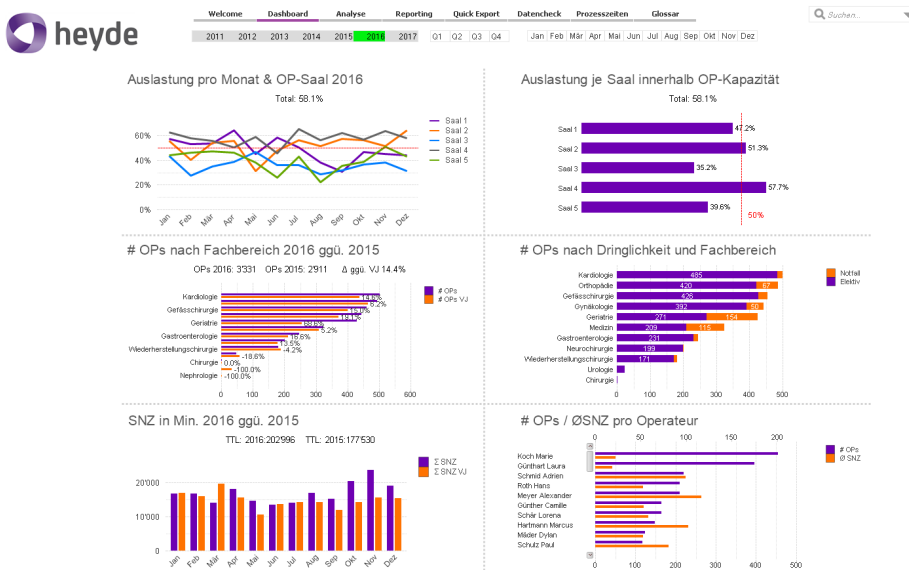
heyde

Welcome | Dashboard | Analyse | Reporting | Quick Export | Datencheck | Prozesszeiten | Glossar

Suchen...

2011 2012 2013 2014 2015 2016 2017 | Q1 Q2 Q3 Q4 | Jan Feb Mär Apr Mai Jun Jul Aug Sep Okt Nov Dez

Auslastung pro Monat & OP-Saal 2016

Total: 58.1%

60%
40%
20%
0%

Jan Feb Mär Apr Mai Jun Jul Aug Sep Okt Nov Dez

Saal 1
Saal 2
Saal 3
Saal 4
Saal 5

Auslastung je Saal innerhalb OP-Kapazität

Total: 58.1%

Saal 1 47.2%
Saal 2 51.3%
Saal 3 35.2%
Saal 4 57.7%
Saal 5 39.6%

50%

# OPs nach Fachbereich 2016 ggü. 2015

OPs 2016: 3'331 OPs 2015: 2'911 Δ ggü. VJ 14.4%

# OPs
# OPs VJ

Kardiologie 14.5%
Gefässchirurgie 6.2%
Geriatrie 19.0%
Gastroenterologie 13.1%
Wiederherstellungschirurgie 5.2%
Chirurgie 15.6%
Nephrologie 13.5%
-4.2%
-18.6%
0.0%
-100.0%
-100.0%

0 100 200 300 400 500 600

# OPs nach Dringlichkeit und Fachbereich

Notfall
Elektiv

Kardiologie 485
Orthopädie 420 67
Gefässchirurgie 426
Gynäkologie 392 50
Geriatrie 271 154
Medizin 209 115
Gastroenterologie 231
Neurochirurgie 199
Wiederherstellungschirurgie 171
Urologie
Chirurgie

0 100 200 300 400

SNZ in Min. 2016 ggü. 2015

TTL: 2016:202'996 TTL: 2015:177'530

Σ SNZ
Σ SNZ VJ

20'000
10'000
0

Jan Feb Mär Apr Mai Jun Jul Aug Sep Okt Nov Dez

# OPs / ØSNZ pro Operateur

0 50 100 150 200

# OPs
Ø SNZ

Koch Marie
Günthart Laura
Schmid Adrien
Roth Hans
Meyer Alexander
Günther Camille
Schär Lorena
Hartmann Marcus
Mäder Dylan
Schulz Paul

0 100 200 300 400 500